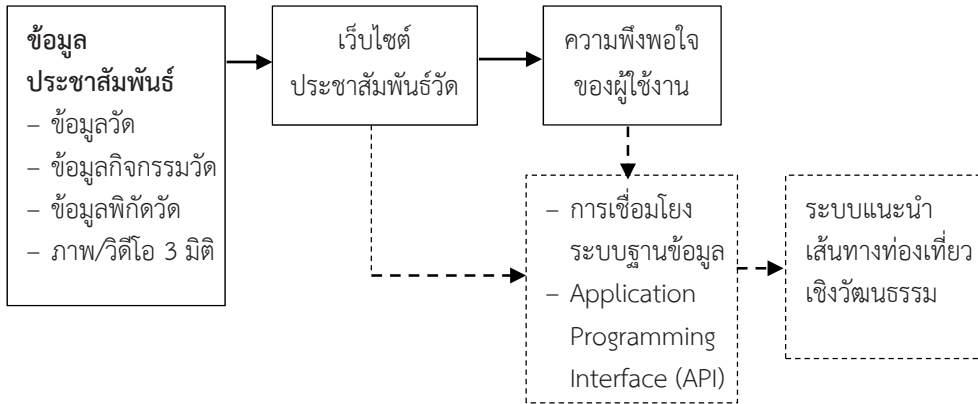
ข้อมูล
ประชาสัมพันธ์
– ข้อมูลวัด
– ข้อมูลกิจกรรมวัด
– ข้อมูลพิกัดวัด
– ภาพ/วิดีโอ 3 มิติ

เว็บไซต์
ประชาสัมพันธ์วัด

ความพึงพอใจ
ของผู้ใช้งาน

– การเชื่อมโยง
ระบบฐานข้อมูล
– Application
Programming
Interface (API)

ระบบแนะนำ
เส้นทางท่องเที่ยว
เชิงวัฒนธรรม